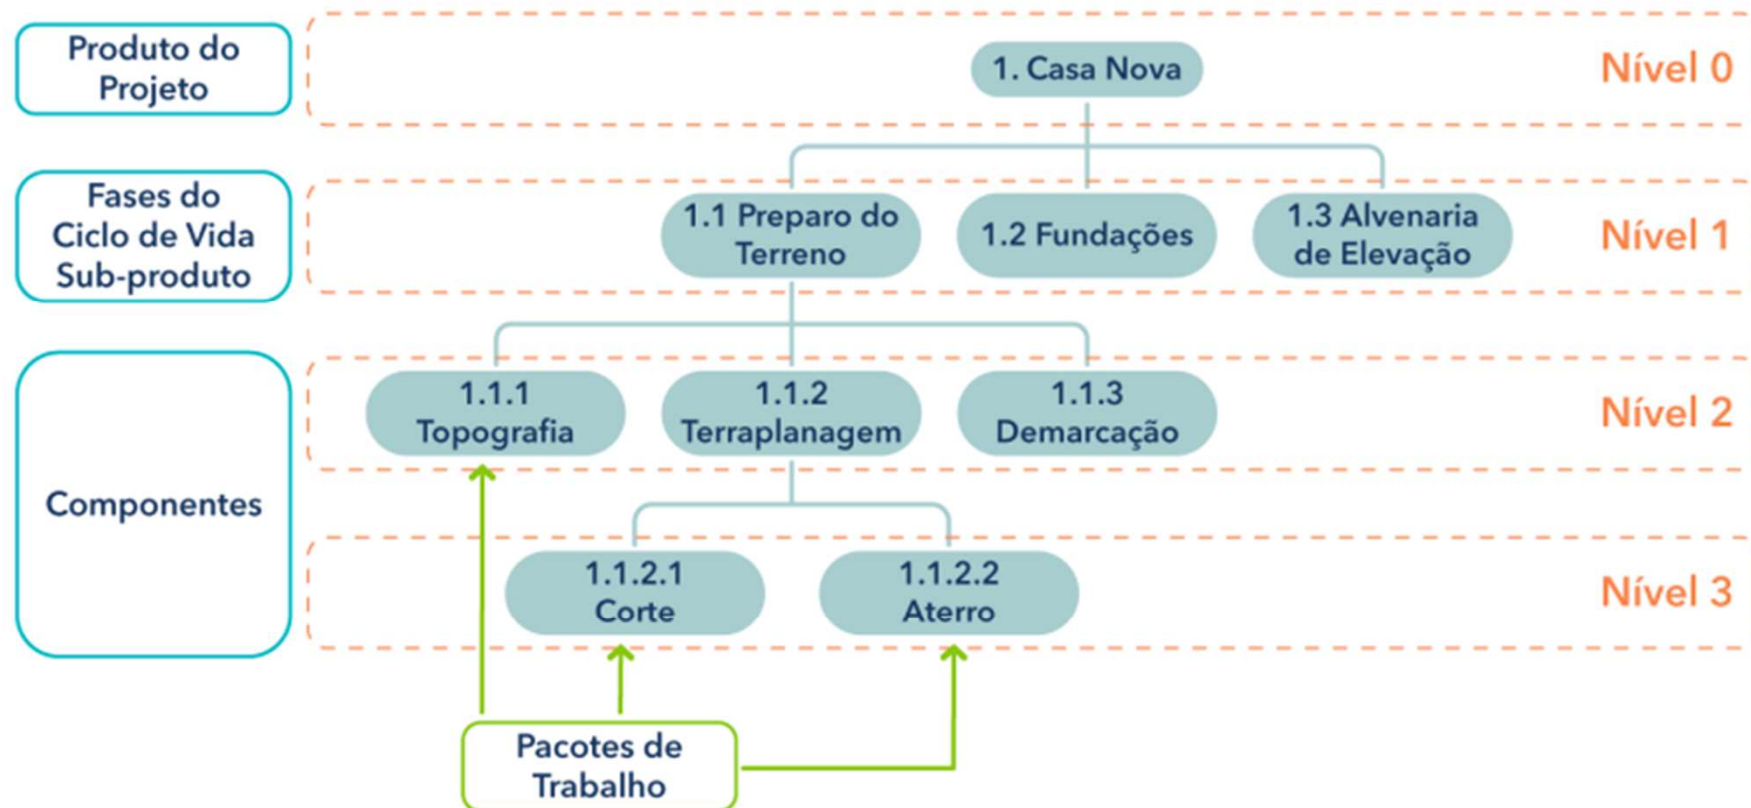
Produto do Projeto

1. Casa Nova

Nível 0

Fases do Ciclo de Vida Sub-produto

1.1 Preparo do Terreno

1.2 Fundações

1.3 Alvenaria de Elevação

Nível 1

Componentes

1.1.1 Topografia

1.1.2 Terraplanagem

1.1.3 Demarcação

Nível 2

1.1.2.1 Corte

1.1.2.2 Aterro

Nível 3

Pacotes de Trabalho